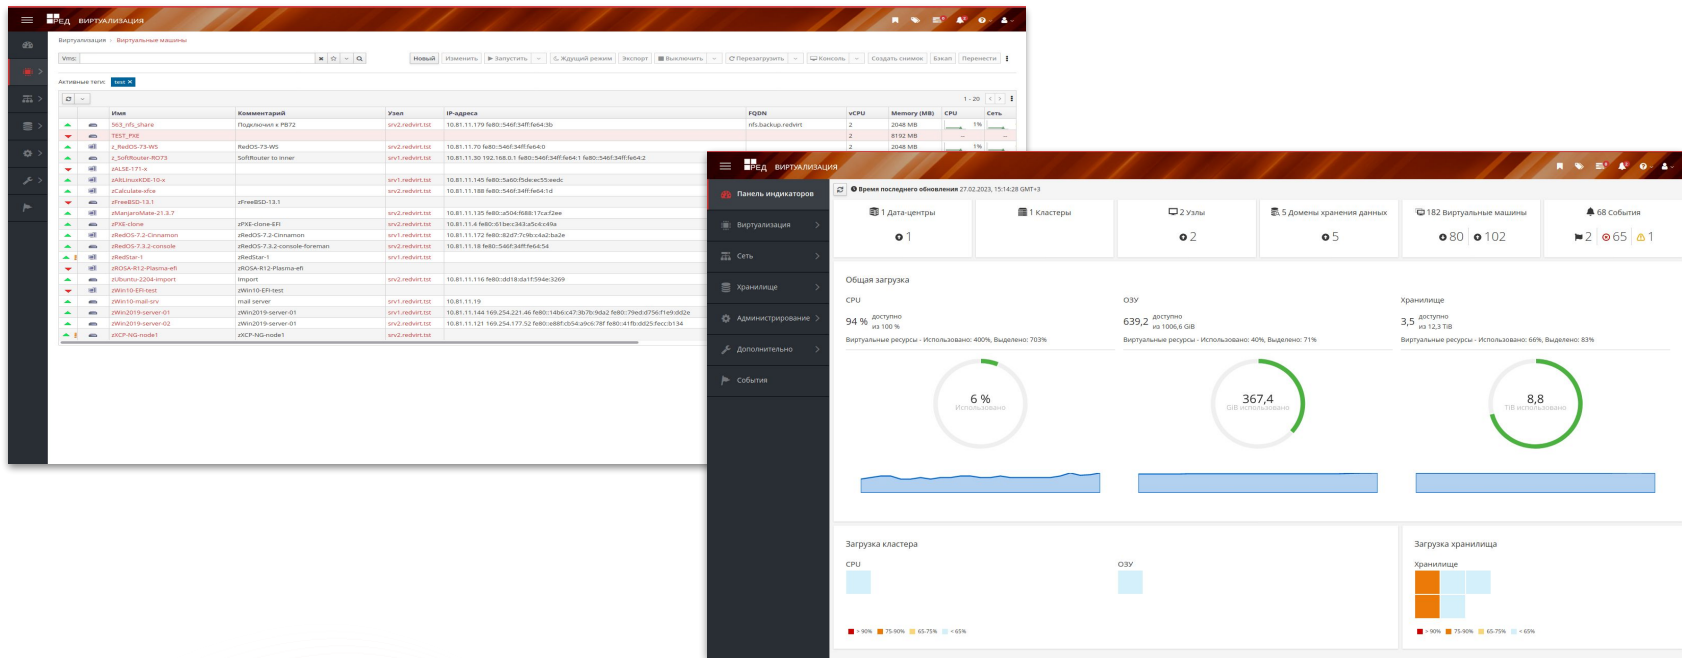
РЕД ВИРТУАЛИЗАЦИЯ

Виртуализация > Виртуальные машины

Vms:

Новый | Изменить | Запустить | Ждущий режим | Экспорт | Выключить | Перезагрузить | Консоль | Создать снимок | Бэкап | Перенести

Активные теги: test

1 - 20

| Имя | Комментарий | Узел | IP-адреса | FQDN | vCPU | Memory (MB) | CPU | Сеть |
|---|---|---|---|---|---|---|---|---|
| 563_nfs_share | Подключен к РВ72 | srv2.redvirt.tst | 10.81.11.179 fe80::546f:34ff:fe64:3b | nfs.backup.redvirt | 2 | 2048 MB | 1% | |
| TEST_PXE | | | | | 2 | 8192 MB | | |
| z_RedOS-73-WS | RedOS-73-WS | srv2.redvirt.tst | 10.81.11.70 fe80::546f:34ff:fe64:0 | | 2 | 2048 MB | 1% | |
| z_SoftRouter-RO73 | SoftRouter to inner | srv1.redvirt.tst | 10.81.11.30 192.168.0.1 fe80::546f:34ff:fe64:1 fe80::546f:34ff:fe64:2 | | | | | |
| zALSE-171-x | | | | | | | | |
| zAltLinuxKDE-10-x | | srv1.redvirt.tst | 10.81.11.145 fe80::5a60:f5de:ec55:eedc | | | | | |
| zCalculate-xfce | | srv2.redvirt.tst | 10.81.11.188 fe80::546f:34ff:fe64:1d | | | | | |
| zFreeBSD-13.1 | zFreeBSD-13.1 | | | | | | | |
| zManjaroMate-21.3.7 | | srv2.redvirt.tst | 10.81.11.135 fe80::a504:f688:17ca:f2ee | | | | | |
| zPXE-clone | zPXE-clone-EFI | srv2.redvirt.tst | 10.81.11.4 fe80::61bec343:a5c4:c49a | | | | | |
| zRedOS-7.2-Cinnamon | zRedOS-7.2-Cinnamon | srv1.redvirt.tst | 10.81.11.172 fe80::82d7:7c9b:c4a2:ba2e | | | | | |
| zRedOS-7.3.2-console | zRedOS-7.3.2-console-foreman | srv2.redvirt.tst | 10.81.11.18 fe80::546f:34ff:fe64:54 | | | | | |
| zRedStar-1 | zRedStar-1 | srv1.redvirt.tst | | | | | | |
| zROSA-R12-Plasma-efi | zROSA-R12-Plasma-efi | | | | | | | |
| zUbuntu-2204-import | import | srv2.redvirt.tst | 10.81.11.116 fe80::dd18:da1f:594e:3269 | | | | | |
| zWin10-EFI-test | zWin10-EFI-test | | | | | | | |
| zWin10-mail-srv | mail server | srv1.redvirt.tst | 10.81.11.19 | | | | | |
| zWin2019-server-01 | zWin2019-server-01 | srv1.redvirt.tst | 10.81.11.144 169.254.221.46 fe80::14b6:c47:3b7b:9da2 fe80::79ed:d756:f1e9:dd2e | | | | | |
| zWin2019-server-02 | zWin2019-server-01 | srv2.redvirt.tst | 10.81.11.121 169.254.177.52 fe80::e88f:cb54:a9c6:78f fe80::41fb:dd25:feccb134 | | | | | |
| zXCP-NG-node1 | zXCP-NG-node1 | srv2.redvirt.tst | | | | | | |

РЕД ВИРТУАЛИЗАЦИЯ

Панель индикаторов
Виртуализация
Сеть
Хранилище
Администрирование
Дополнительно
События

Время последнего обновления 27.02.2023, 15:14:28 GMT+3

1 Дата-центры 1
1 Кластеры
2 Узлы 2
5 Домены хранения данных 5
182 Виртуальные машины 80 102
68 События 2 65 1

Общая загрузка

CPU
94 % доступно из 100 %
Виртуальные ресурсы - Использовано: 400%, Выделено: 703%
6 % Использовано

ОЗУ
639,2 доступно из 1006,6 GiB
Виртуальные ресурсы - Использовано: 40%, Выделено: 71%
367,4 GiB использовано

Хранилище
3,5 доступно из 12,3 TiB
Виртуальные ресурсы - Использовано: 66%, Выделено: 83%
8,8 TiB использовано

Загрузка кластера
CPU
ОЗУ
> 90% 75-90% 65-75% < 65%

Загрузка хранилища
Хранилище
> 90% 75-90% 65-75% < 65%